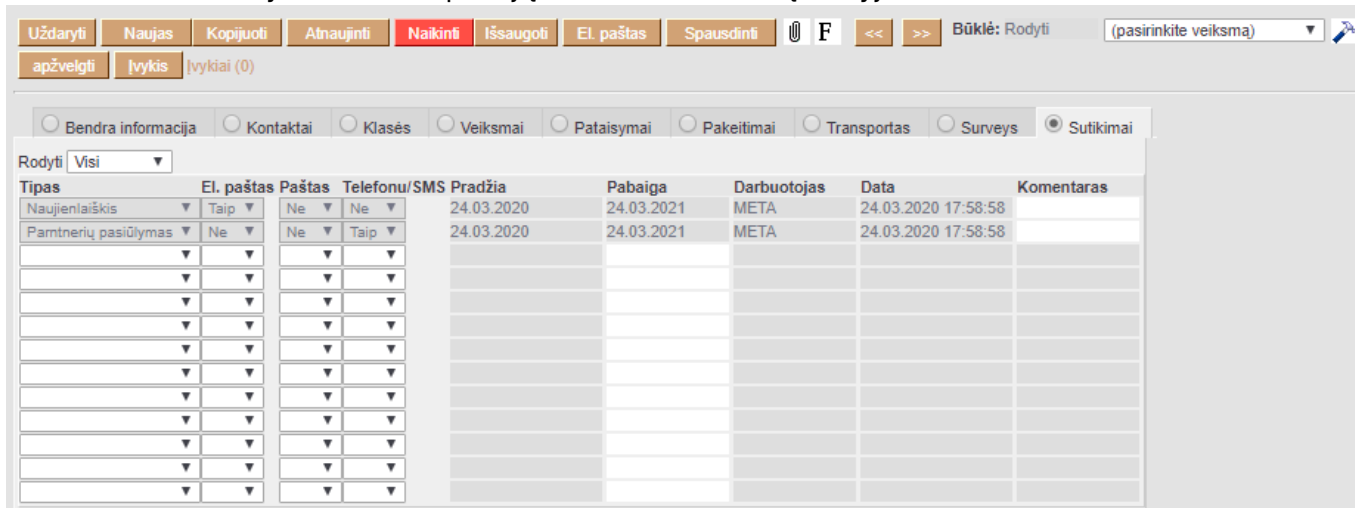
Uždaryti Naujas Kopijuoti Atnaujinti Naikinti Išsaugoti El. paštas Spausdinti F << >> Būklė: Rodyti (pasirinkite veiksmą)

apžvelgti Įvykis Įvykiai (0)

Bendra informacija Kontaktai Klasės Veiksmai Pataisymai Pakeitimai Transportas Surveys Sutikimai

Rodyti Visi

| Tipas | El. paštas | Paštas | Telefonu/SMS | Pradžia | Pabaiga | Darbuotojas | Data | Komentaras |
|---|---|---|---|---|---|---|---|---|
| Naujienlaiškis | Taip | Ne | Ne | 24.03.2020 | 24.03.2021 | META | 24.03.2020 17:58:58 | |
| Pamtnerių pasiūlymas | Ne | Ne | Taip | 24.03.2020 | 24.03.2021 | META | 24.03.2020 17:58:58 | |